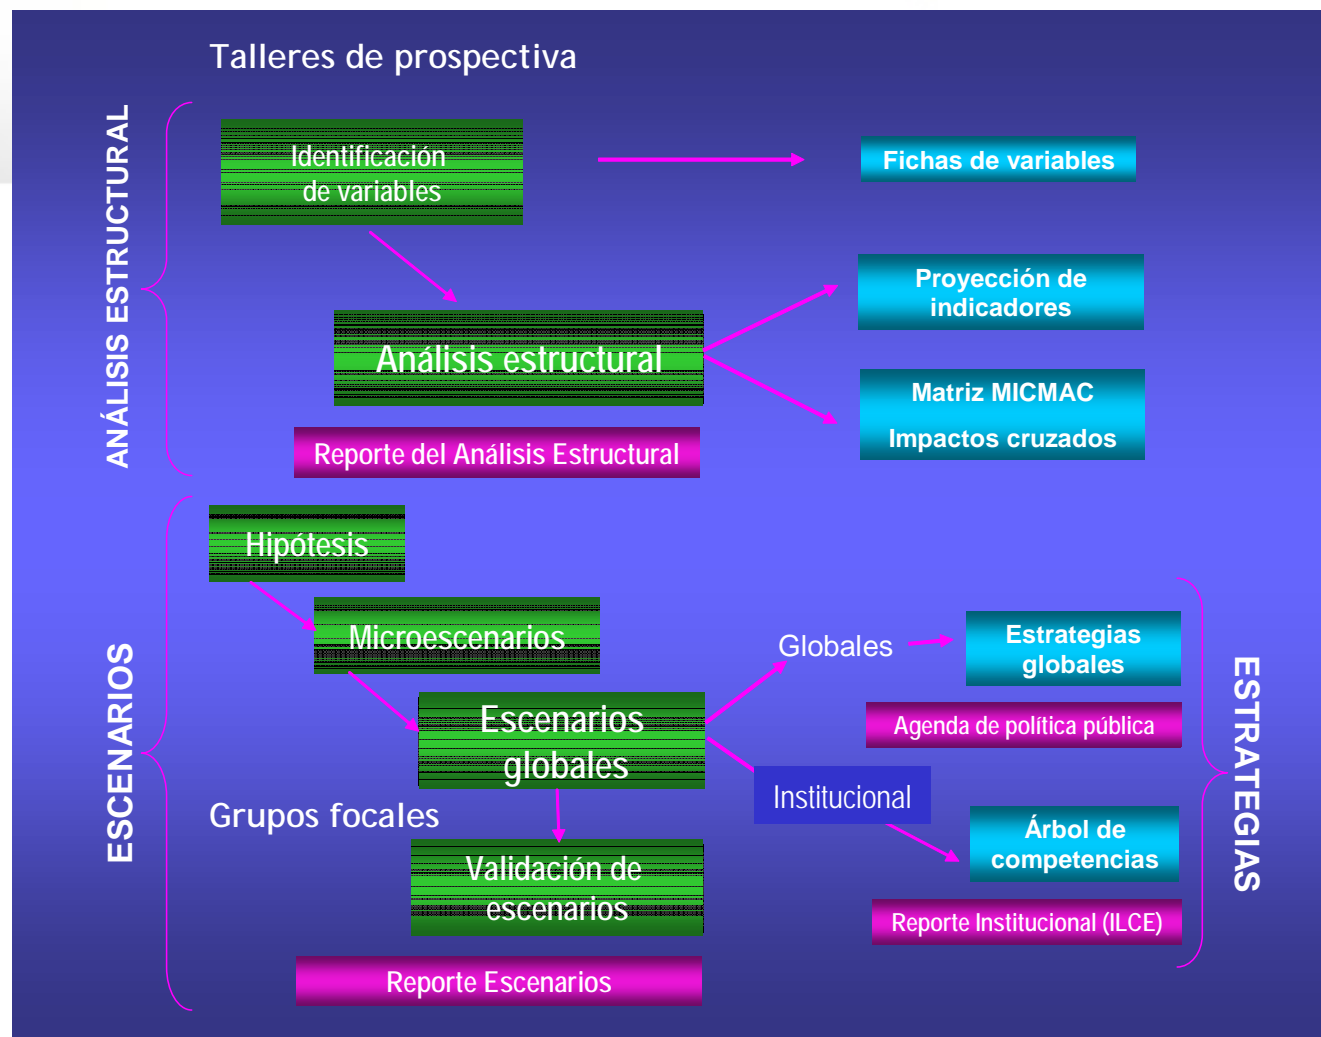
Talleres de prospectiva

ANÁLISIS ESTRUCTURAL

Identificación de variables

Fichas de variables

Análisis estructural

Proyección de indicadores

Matriz MICMAC

Impactos cruzados

Reporte del Análisis Estructural

ESCENARIOS

Hipótesis

Microescenarios

Escenarios globales

Globales

Estrategias globales

Agenda de política pública

Institucional

Grupos focales

Validación de escenarios

Árbol de competencias

Reporte Institucional (ILCE)

Reporte Escenarios

ESTRATEGIAS